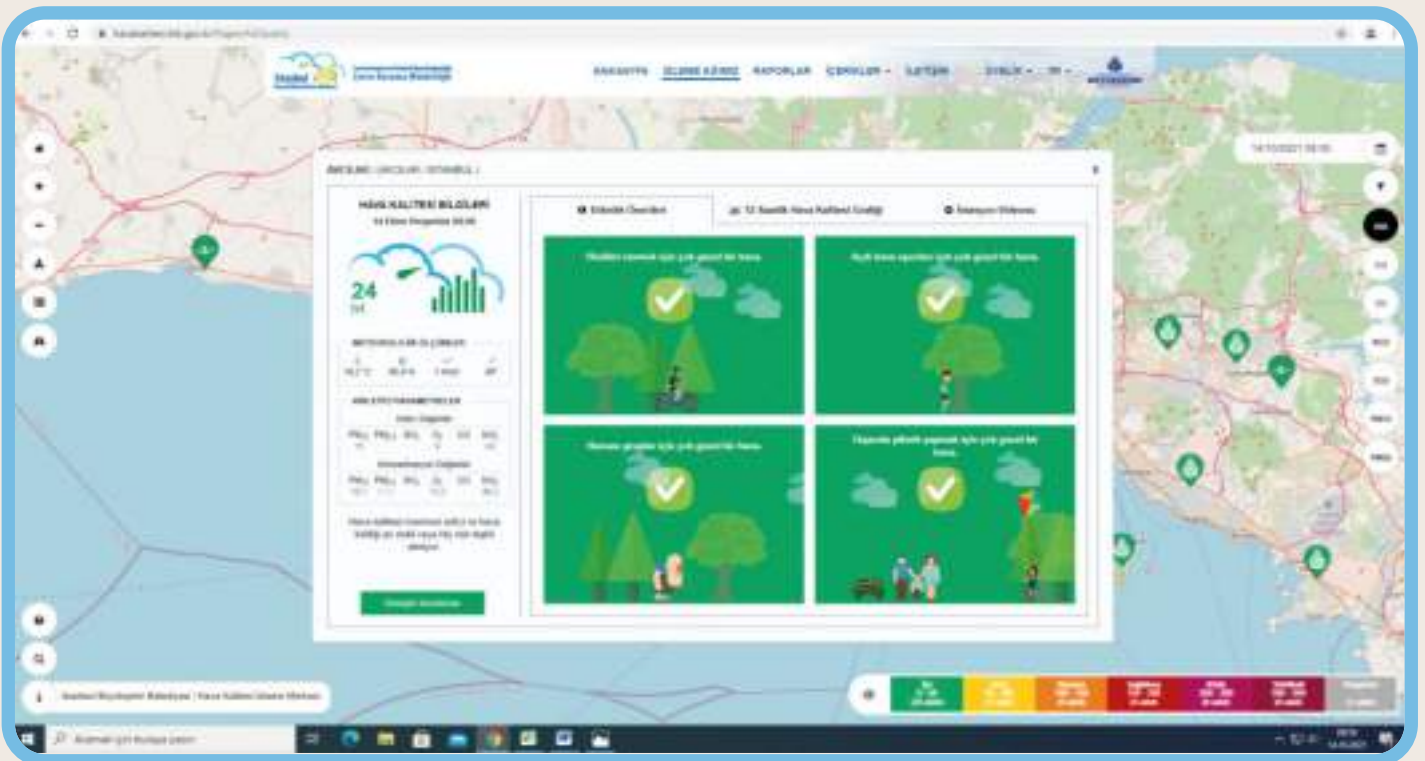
ANASAYFA İZLEME AĞIMIZ RAPORLAR İÇERİKLER İLETİŞİM

HAVA KALİTESİ BİLGİLERİ

24

Etkinlik Önerileri

12 Saatlik Hava Kalitesi Grafiği

İstasyon Bilgileri

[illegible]

İstanbul Büyükşehir Belediyesi - Hava Kalitesi İzleme Merkezi